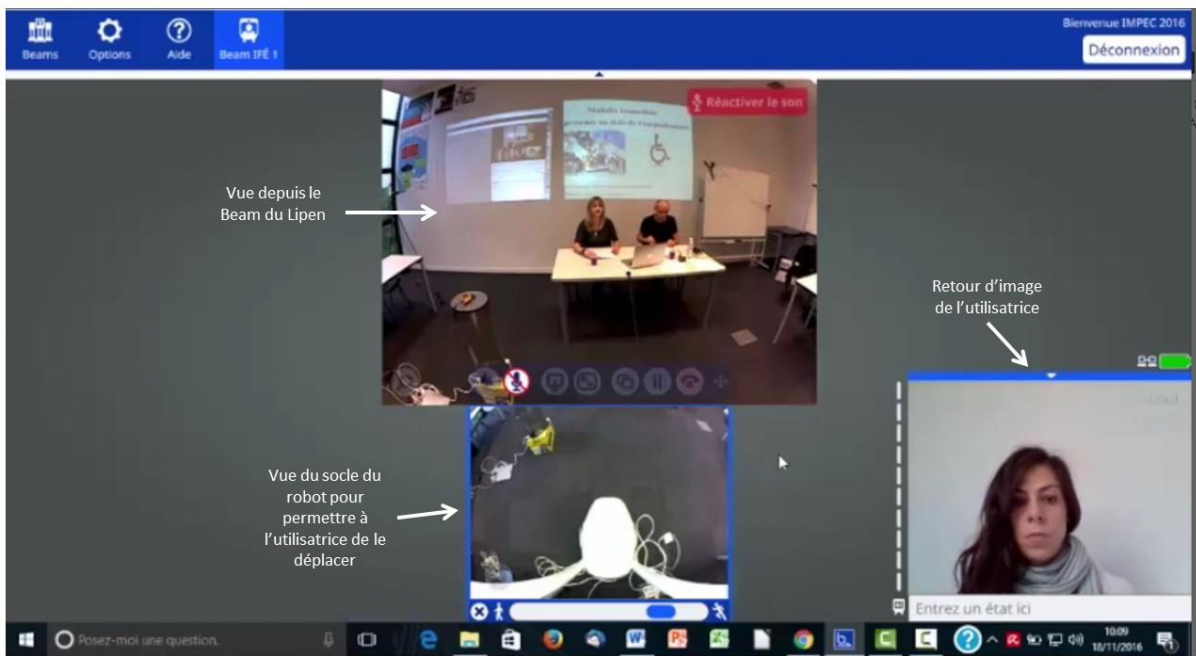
Beams Options Aide Beam IFÉ 1

Bienvenue IMPEC 2016
Déconnexion

Réactiver le son

Vue depuis le Beam du Lipen

Retour d'image de l'utilisatrice

Vue du socle du robot pour permettre à l'utilisatrice de le déplacer

Entrez un état ici

Posez-moi une question.

10:09
18/11/2016